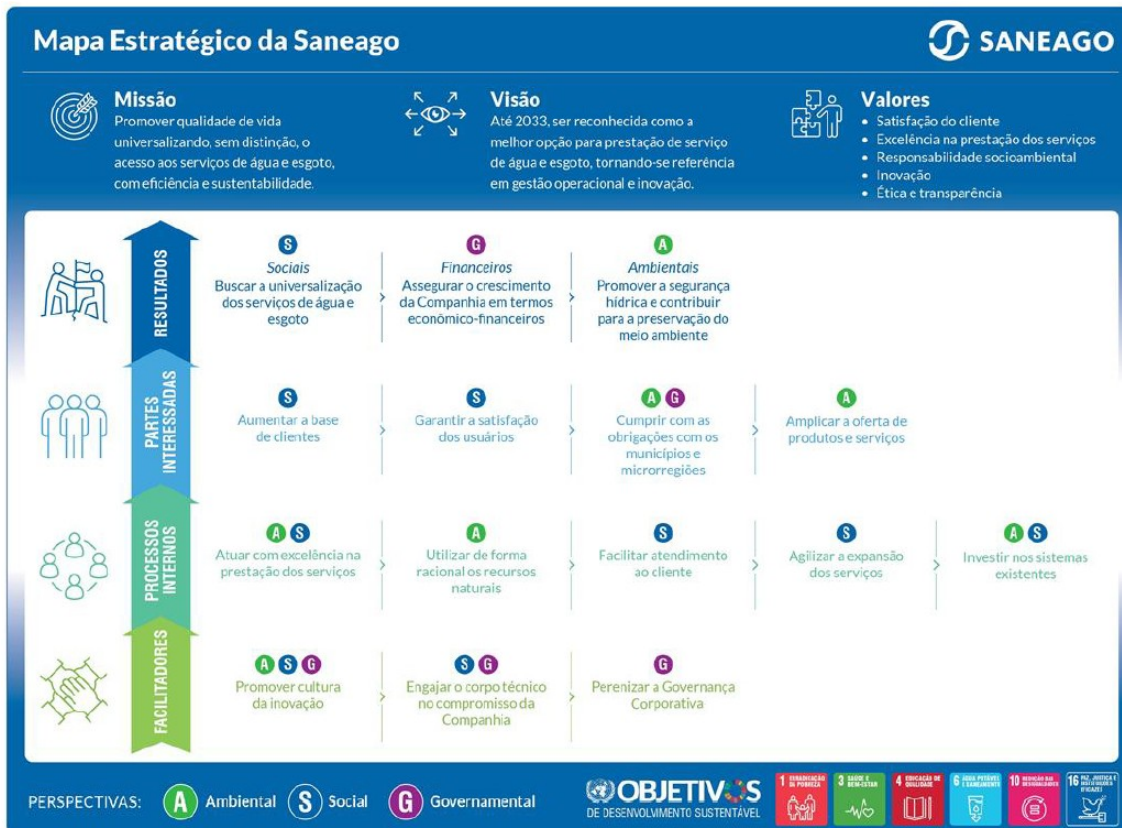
Mapa Estratégico da Saneago

SANEAGO

Missão
Promover qualidade de vida universalizando, sem distinção, o acesso aos serviços de água e esgoto, com eficiência e sustentabilidade.

Visão
Até 2033, ser reconhecida como a melhor opção para prestação de serviço de água e esgoto, tornando-se referência em gestão operacional e inovação.

Valores
• Satisfação do cliente
• Excelência na prestação dos serviços
• Responsabilidade socioambiental
• Inovação
• Ética e transparência

RESULTADOS

S
Sociais
Buscar a universalização dos serviços de água e esgoto

G
Financeiros
Assegurar o crescimento da Companhia em termos econômico-financeiros

A
Ambientais
Promover a segurança hídrica e contribuir para a preservação do meio ambiente

PARTES INTERESSADAS

S
Aumentar a base de clientes

S
Garantir a satisfação dos usuários

A G
Cumprir com as obrigações com os municípios e microrregiões

A
Amplicar a oferta de produtos e serviços

PROCESSOS INTERNOS

A S
Atuar com excelência na prestação dos serviços

A
Utilizar de forma racional os recursos naturais

S
Facilitar atendimento ao cliente

S
Agilizar a expansão dos serviços

A S
Investir nos sistemas existentes

FACILITADORES

A S G
Promover cultura da inovação

S G
Engajar o corpo técnico no compromisso da Companhia

G
Perenizar a Governança Corporativa

PERSPECTIVAS: A Ambiental S Social G Governamental

OBJETIVOS DE DESENVOLVIMENTO SUSTENTÁVEL

1 ERRADICAÇÃO DA POBREZA
3 SAÚDE E BEM-ESTAR
4 EDUCAÇÃO DE QUALIDADE
6 ÁGUA POTÁVEL E SANEAMENTO
10 REDUÇÃO DAS DESIGUALDADES
16 PAZ, JUSTIÇA E INSTITUIÇÕES EFICAZES